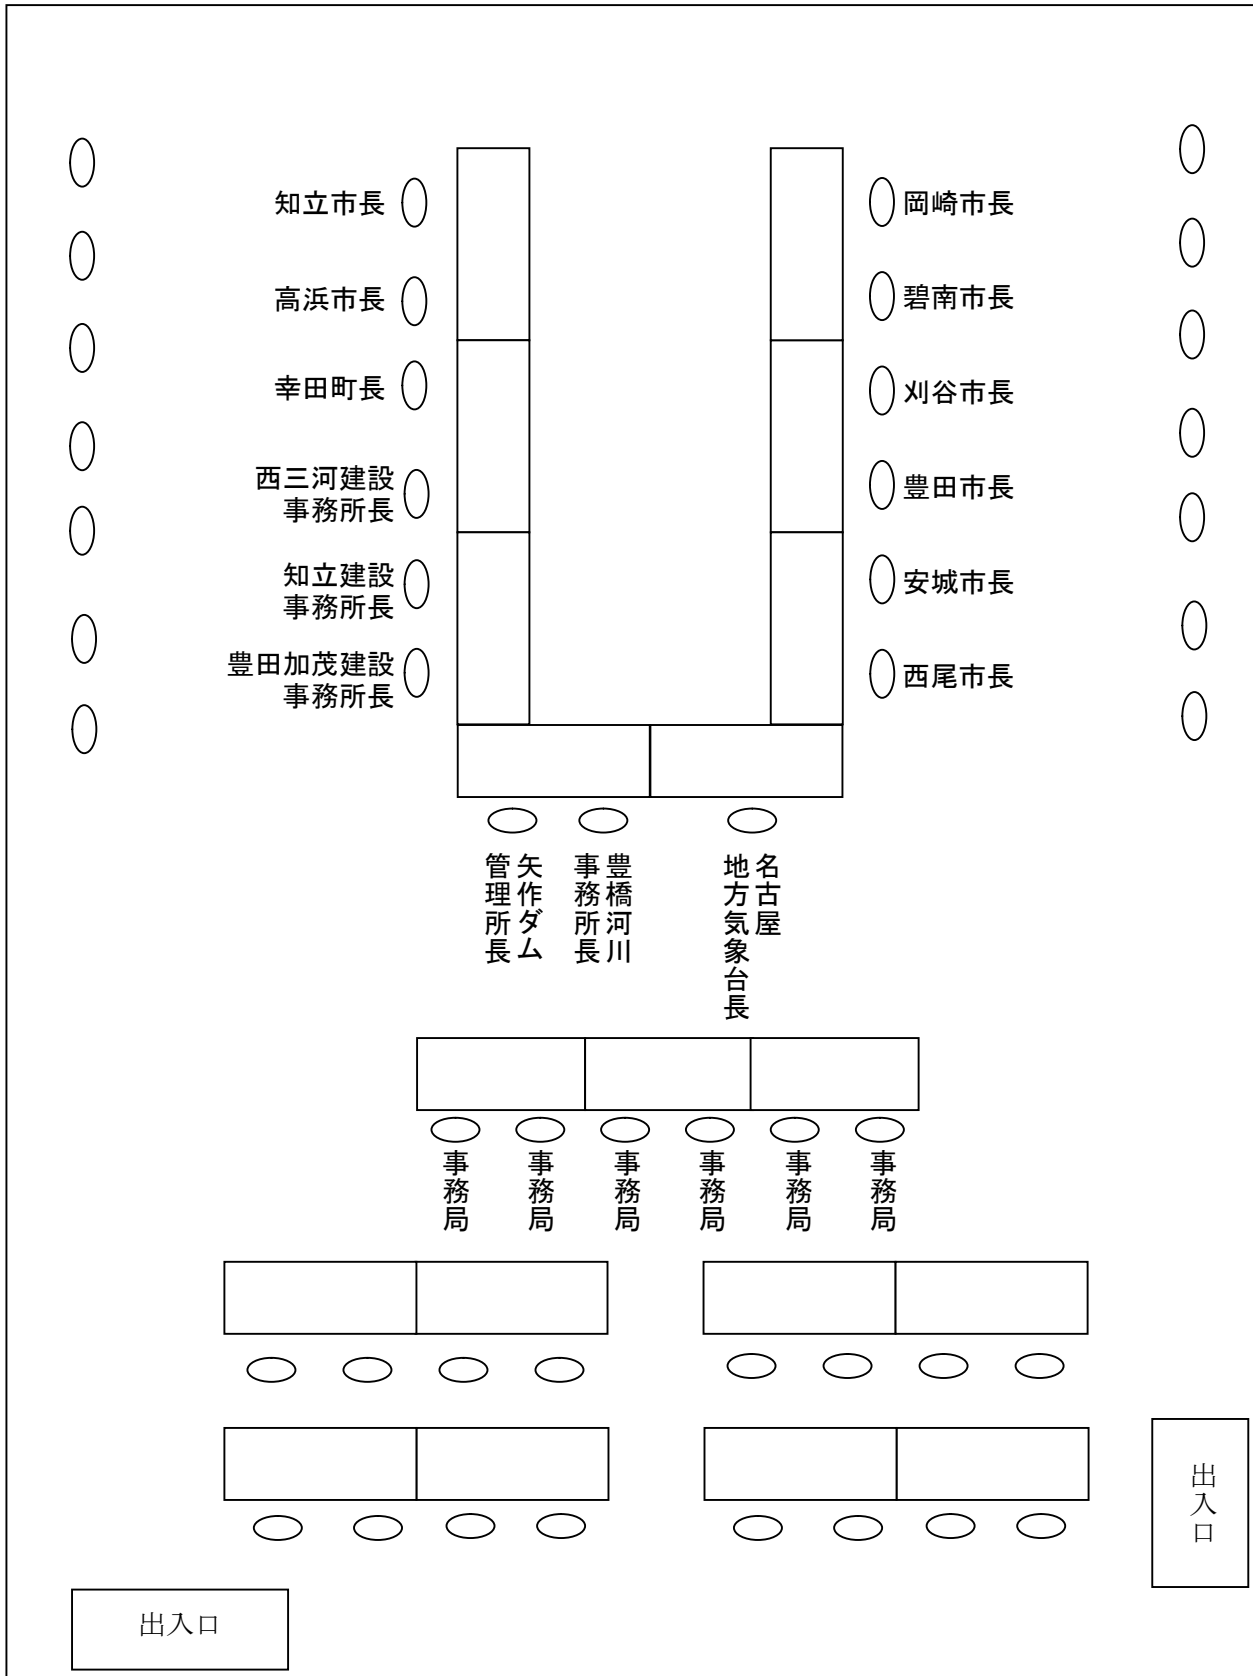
知立市長

高浜市長

幸田町長

西三河建設事務所長

知立建設事務所長

豊田加茂建設事務所長

岡崎市長

碧南市長

刈谷市長

豊田市長

安城市長

西尾市長

矢作ダム管理所長

豊橋河川事務所長

名古屋地方気象台長

事務局

事務局

事務局

事務局

事務局

事務局

出入口

出入口